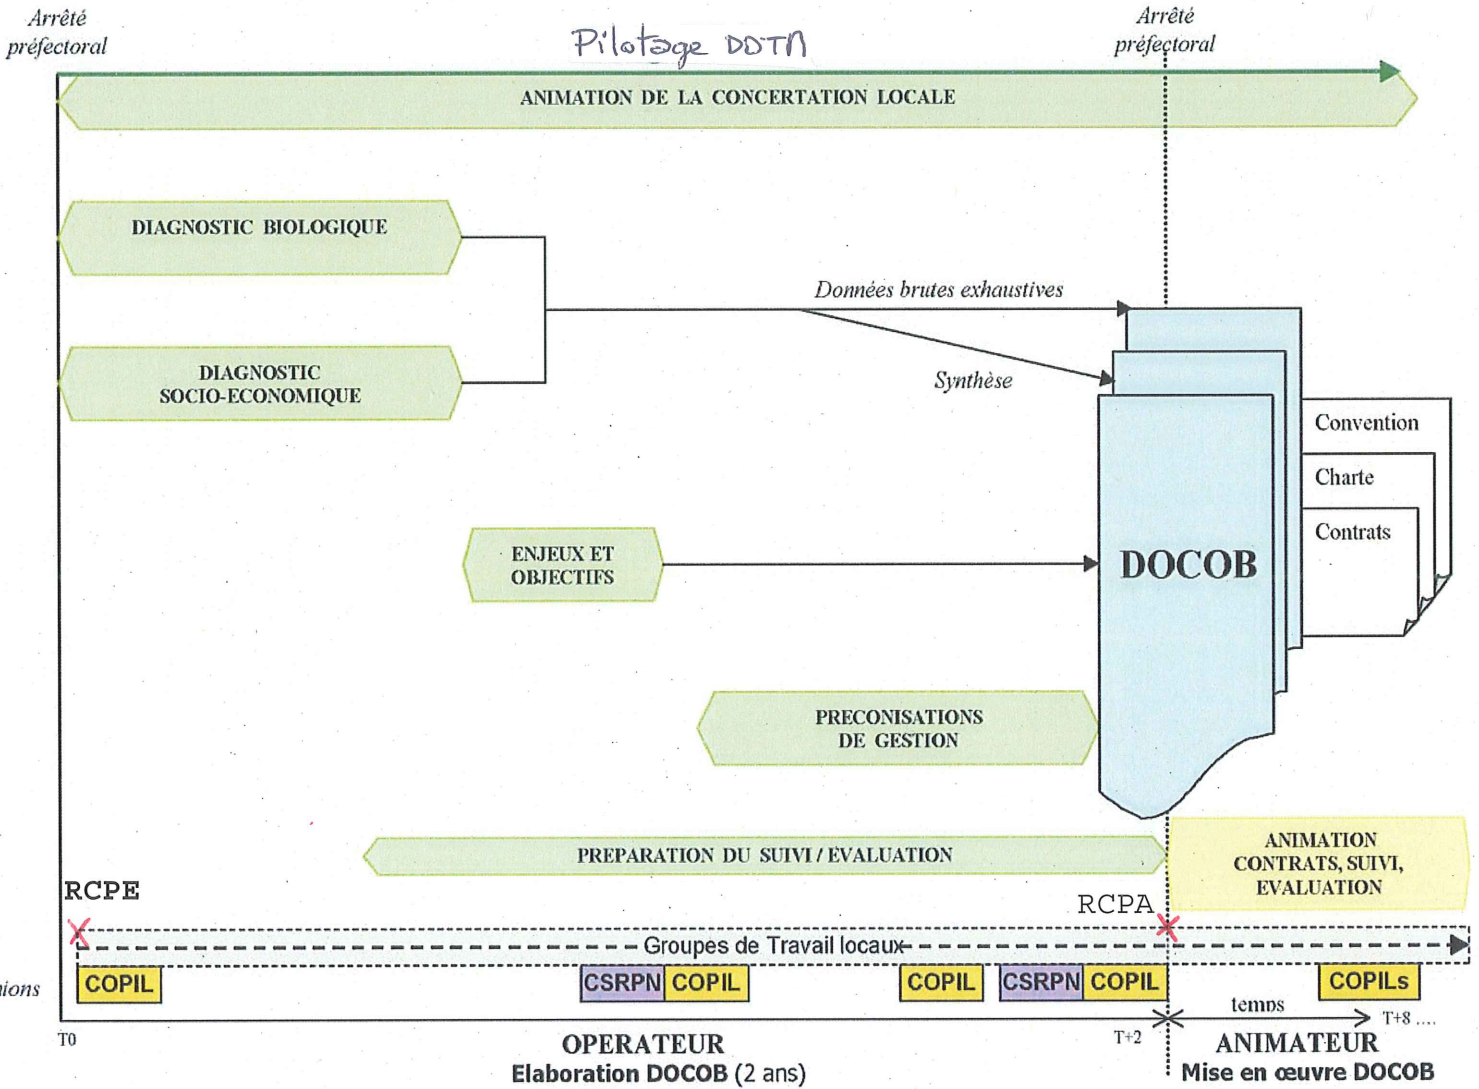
Arrêté préfectoral

Pilotage DDTM

Arrêté préfectoral

ANIMATION DE LA CONCERTATION LOCALE

DIAGNOSTIC BIOLOGIQUE

DIAGNOSTIC SOCIO-ECONOMIQUE

Données brutes exhaustives

Synthèse

Convention

Charte

Contrats

ENJEUX ET OBJECTIFS

DOCOB

PRECONISATIONS DE GESTION

PREPARATION DU SUIVI / EVALUATION

ANIMATION CONTRATS, SUIVI, EVALUATION

RCPE

RCPA

Groupes de Travail locaux

ions

COPIL

CSRPN COPIL

COPIL

CSRPN COPIL

COPILs

temps

T0

T+2

T+8 ....

OPERATEUR
Elaboration DOCOB (2 ans)

ANIMATEUR
Mise en œuvre DOCOB